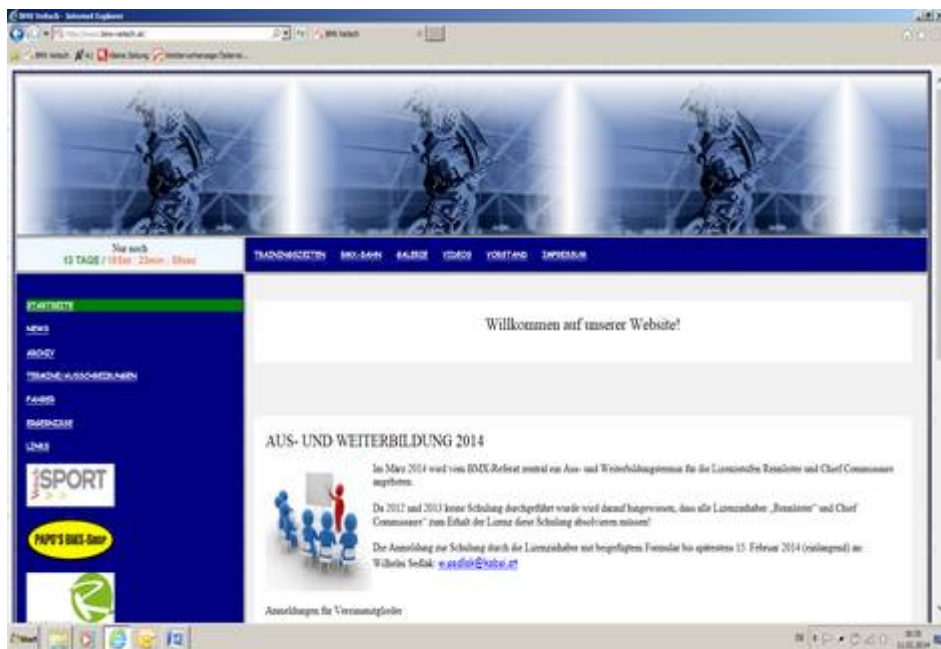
BMX Seibach - Internet Explorer

http://www.bmx-seibach.at/

BMX Seibach

Nur noch
13 TAGE / 16Std : 23min : 58sec

TRAININGSZEITEN BMX-BAHN GALERIE VIDEOS VORSTAND IMPRESSUM

STARTSEITE
NEWS
ARCHIV
TERMINE/AUSSCHREIBUNGEN
FAHRER
ERGEBNISSE
LINKS

SPORT

PAPO'S BIKE-Shop

Willkommen auf unserer Website!

AUS- UND WEITERBILDUNG 2014

Im März 2014 wird vom BMX-Referat zentral ein Aus- und Weiterbildungsseminar für die Lizenzstufen Rennleiter und Chief Commissaire angeboten.

Da 2012 und 2013 keine Schulung durchgeführt wurde wird darauf hingewiesen, dass alle Lizenzinhaber „Rennleiter" und Chief Commissaire" zum Erhalt der Lizenz diese Schulung absolvieren müssen!

Die Anmeldung zur Schulung durch die Lizenzinhaber mit beigefügtem Formular bis spätestens 15. Februar 2014 (einlangend) an: Wilhelm Sedlak: w.sedlak@kabsi.at

Anmeldungen für Vereinsmitglieder

Start